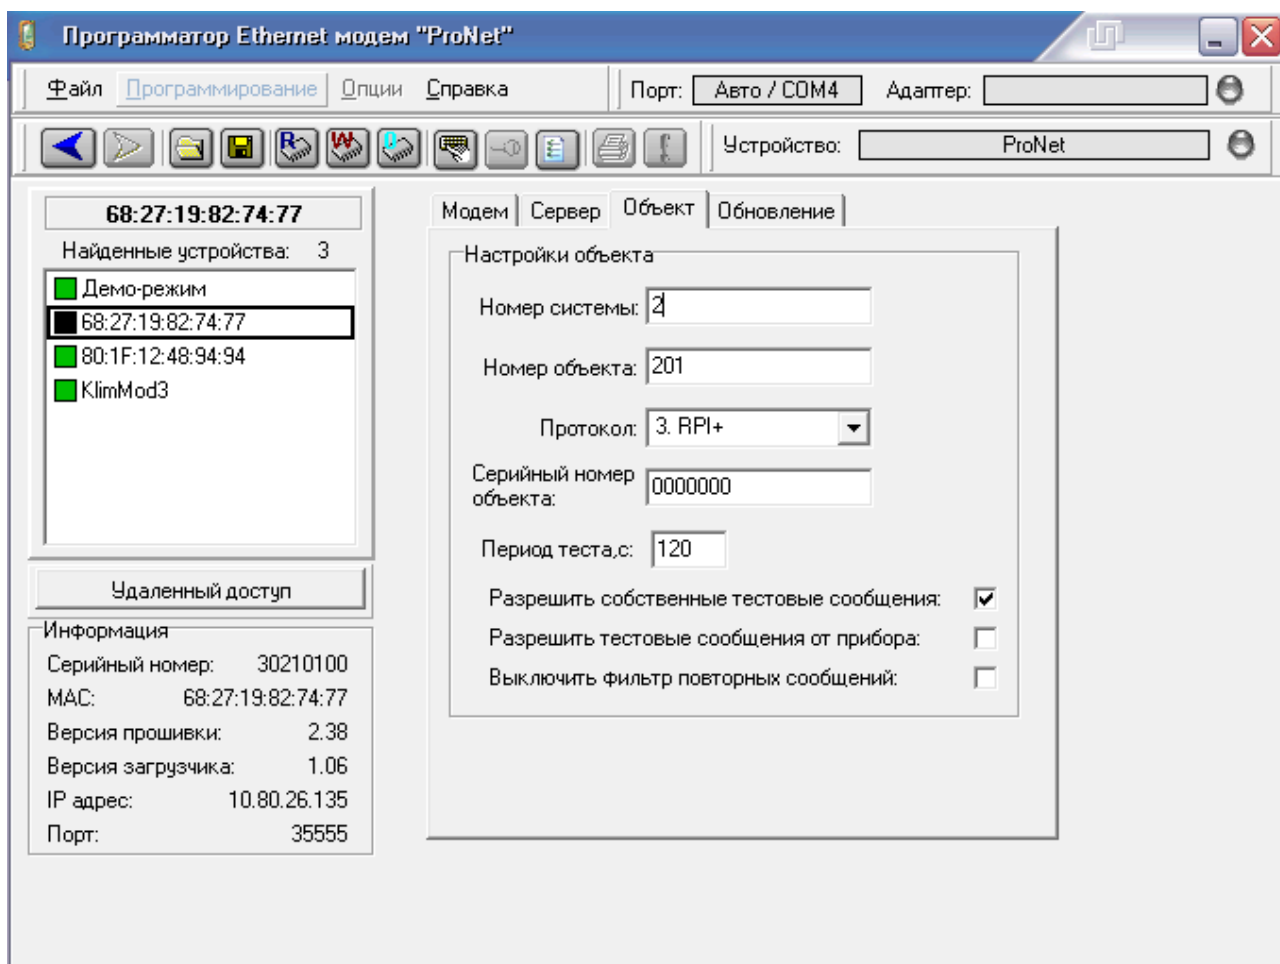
Программатор Ethernet модем "ProNet"

Файл Программирование Опции Справка

Порт: Авто / COM4 Адаптер:

Устройство: ProNet

68:27:19:82:74:77

Найденные устройства: 3

Демо-режим
68:27:19:82:74:77
80:1F:12:48:94:94
KlimMod3

Удаленный доступ

Информация
Серийный номер: 30210100
MAC: 68:27:19:82:74:77
Версия прошивки: 2.38
Версия загрузчика: 1.06
IP адрес: 10.80.26.135
Порт: 35555

Модем Сервер Объект Обновление

Настройки объекта

Номер системы: 2

Номер объекта: 201

Протокол: 3. RPI+

Серийный номер объекта: 0000000

Период теста,с: 120

Разрешить собственные тестовые сообщения:

Разрешить тестовые сообщения от прибора:

Выключить фильтр повторных сообщений: